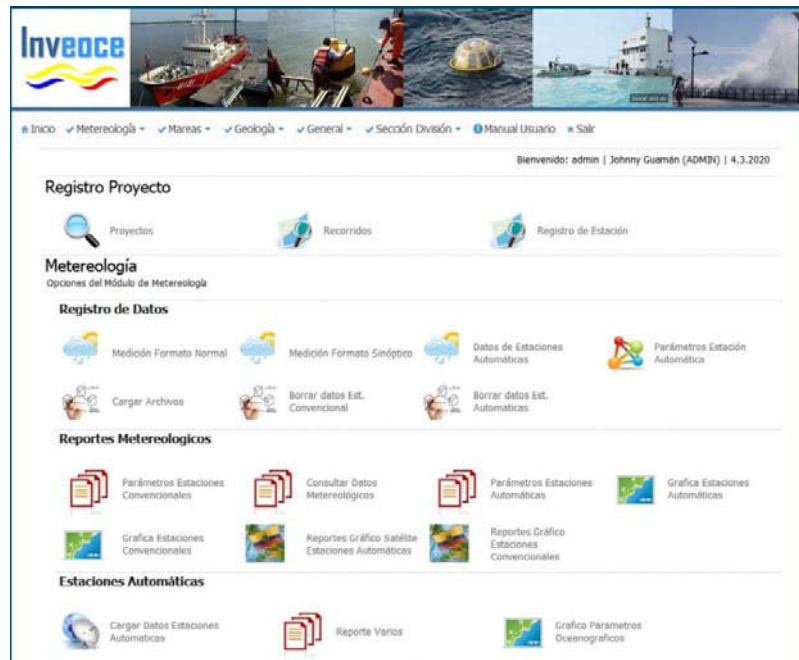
Inveoce

Inicio ✓Metereología ▾ ✓Mareas ▾ ✓Geología ▾ ✓General ▾ ✓Sección División ▾ Manual Usuario ✖Salir

Bienvenido: admin | Johnny Guamán (ADMIN) | 4.3.2020

Registro Proyecto

Proyectos Recorridos Registro de Estación

Metereología
Opciones del Módulo de Metereología

Registro de Datos

Medición Formato Normal Medición Formato Sinóptico Datos de Estaciones Automáticas Parámetros Estación Automática

Cargar Archivos Borrar datos Est. Convencional Borrar datos Est. Automaticas

Reportes Metereologicos

Parámetros Estaciones Convencionales Consultar Datos Metereológicos Parámetros Estaciones Automáticas Grafica Estaciones Automáticas

Grafica Estaciones Convencionales Reportes Gráfico Satélite Estaciones Automáticas Reportes Gráfico Estaciones Convencionales

Estaciones Automáticas

Cargar Datos Estaciones Automaticas Reporte Varios Grafico Parametros Oceanograficos